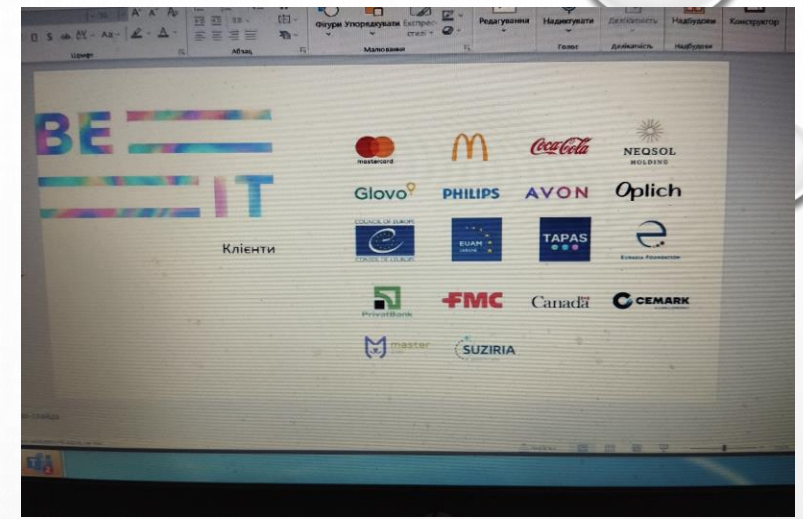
Шрифт
Абзац
Фігури Упорядкувати Експрес-стилі
Малювання
Редагування
Надиктувати
Голос
Дизайнер
Дизайнер
Надбудови
Надбудови
Конструктор

BE
IT

Клієнти

mastercard
M
Coca-Cola
NEQSOL HOLDING
Glovo
PHILIPS
AVON
Oplich
COUNCIL OF EUROPE
EUAM
TAPAS
Eurasia Foundation
PrivatBank
FMC
Canada
CEMARK
master
SUZIRIA